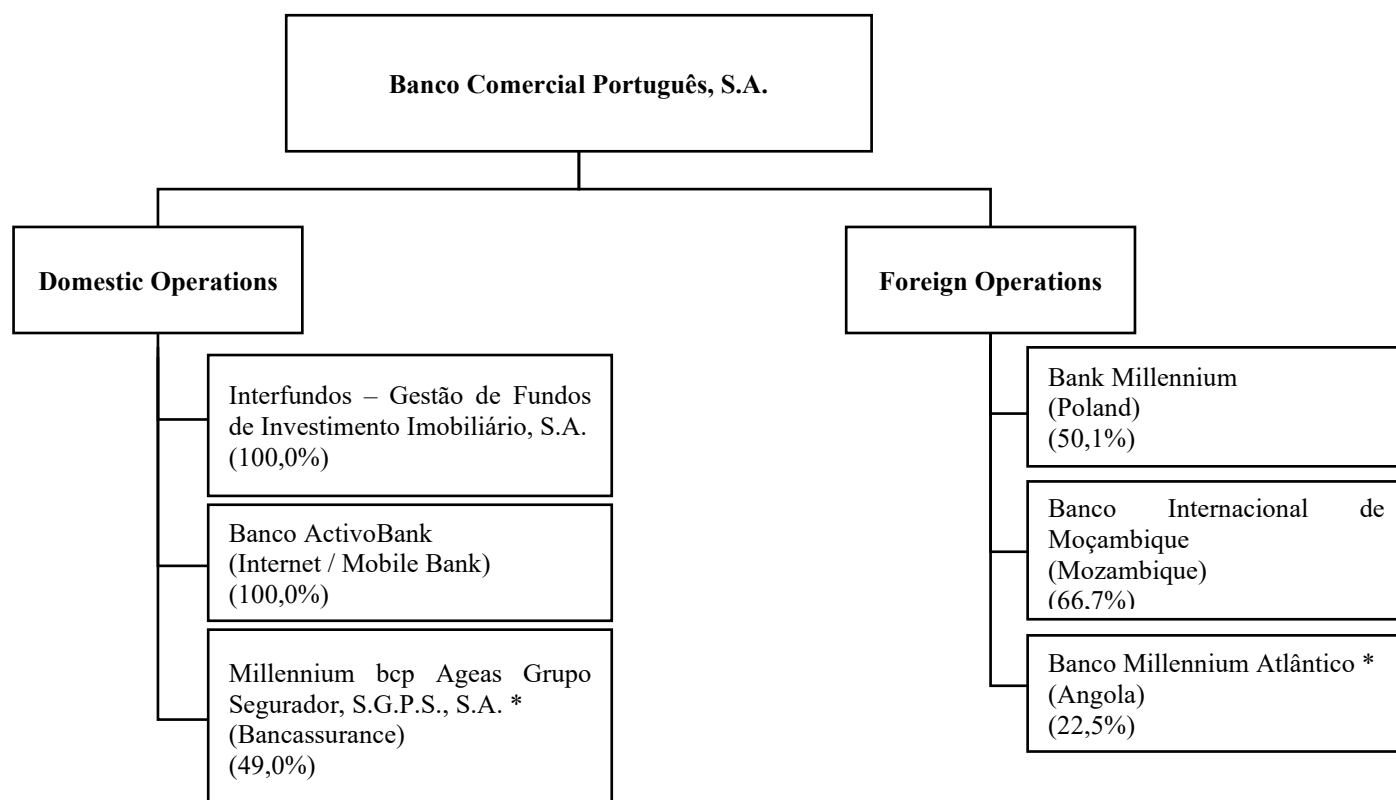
Banco Comercial Português, S.A.

Domestic Operations

Interfundos – Gestão de Fundos de Investimento Imobiliário, S.A. (100,0%)

Banco ActivoBank (Internet / Mobile Bank) (100,0%)

Millennium bcp Ageas Grupo Segurador, S.G.P.S., S.A. * (Bancassurance) (49,0%)

Foreign Operations

Bank Millennium (Poland) (50,1%)

Banco Internacional de Moçambique (Mozambique) (66,7%)

Banco Millennium Atlântico * (Angola) (22,5%)